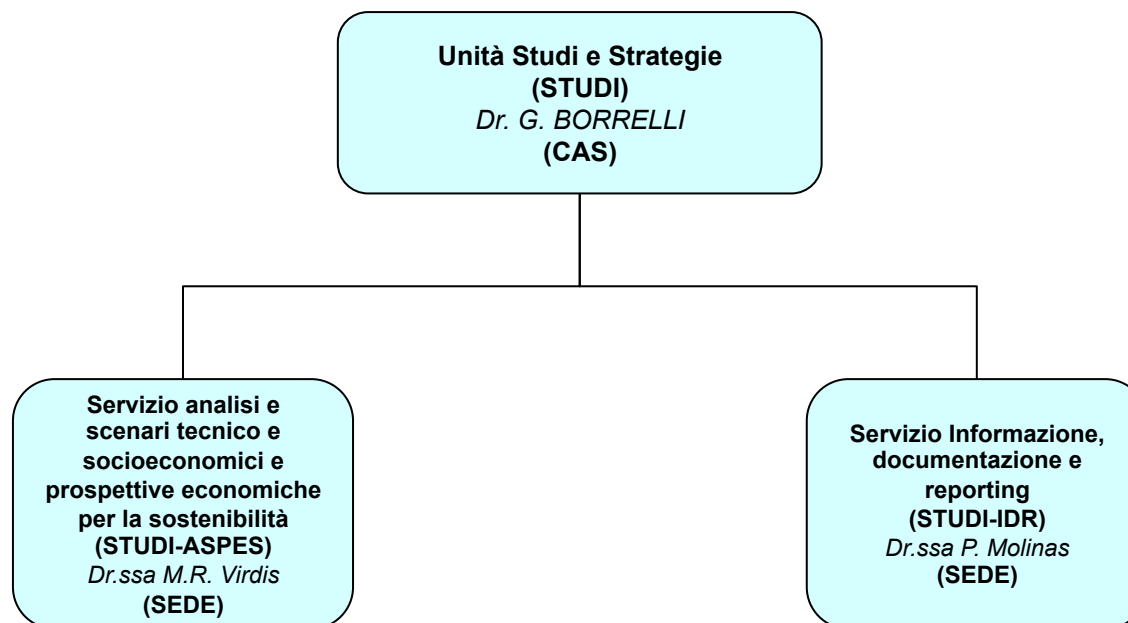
Unità Studi e Strategie
(STUDI)
Dr. G. BORRELLI
(CAS)

Servizio analisi e scenari tecnico e socioeconomici e prospettive economiche per la sostenibilità
(STUDI-ASPES)
Dr.ssa M.R. Virdis
(SEDE)

Servizio Informazione, documentazione e reporting
(STUDI-IDR)
Dr.ssa P. Molinas
(SEDE)